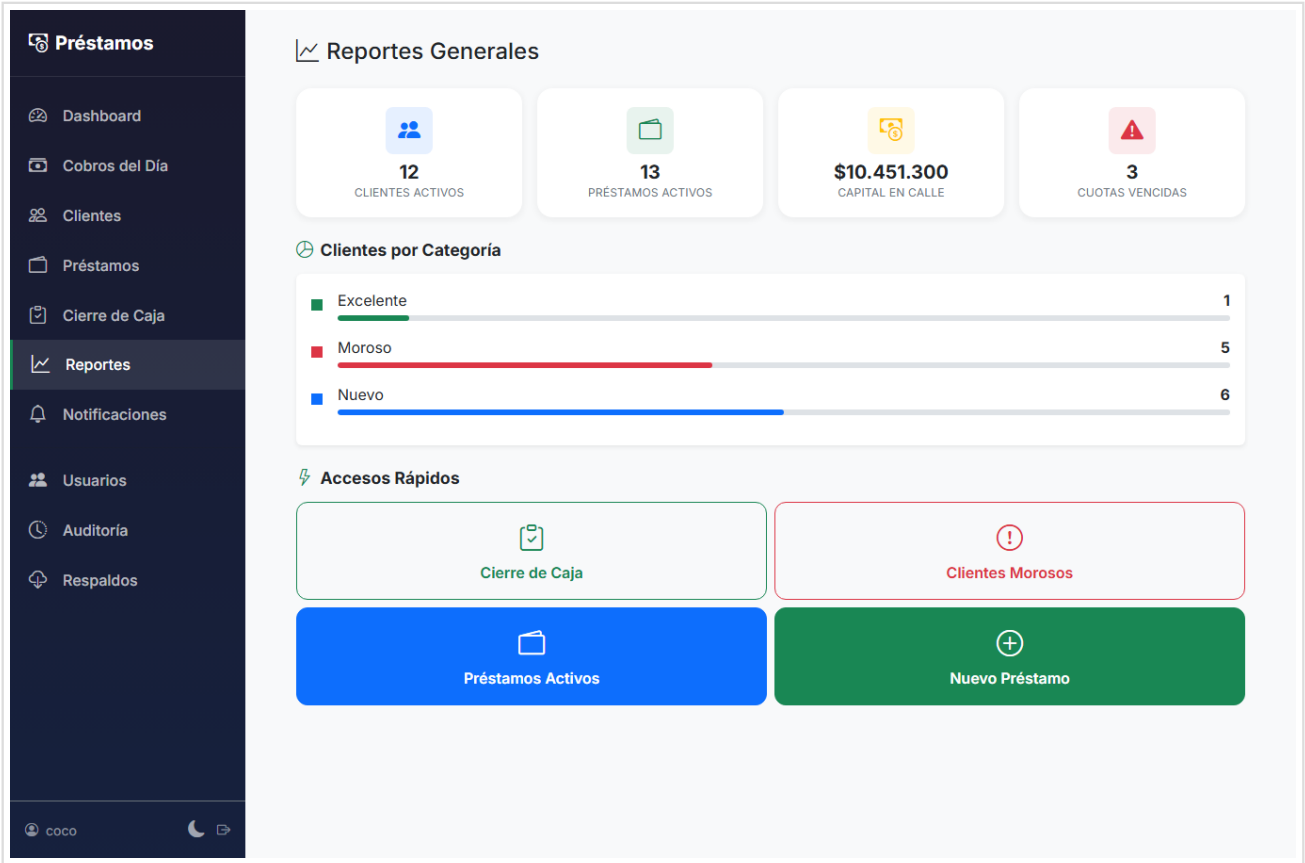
Préstamos

Dashboard
Cobros del Día
Clientes
Préstamos
Cierre de Caja
Reportes
Notificaciones
Usuarios
Auditoría
Respaldos

coco

Reportes Generales

12
CLIENTES ACTIVOS

13
PRÉSTAMOS ACTIVOS

$10.451.300
CAPITAL EN CALLE

3
CUOTAS VENCIDAS

Clientes por Categoría

Excelente 1
Moroso 5
Nuevo 6

Accesos Rápidos

Cierre de Caja
Clientes Morosos
Préstamos Activos
Nuevo Préstamo